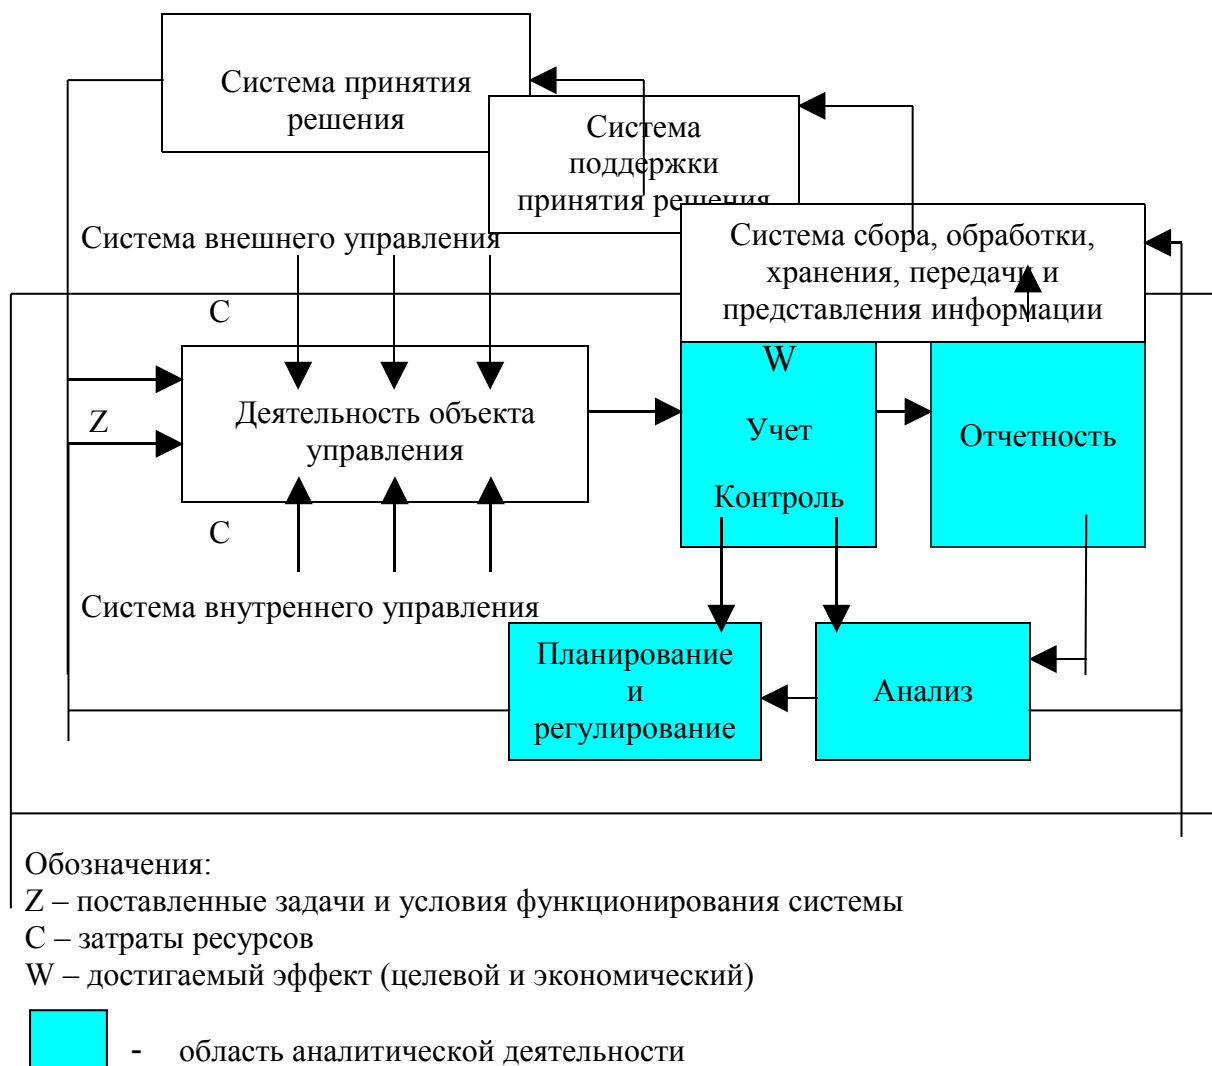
Система принятия решения

Система поддержки принятия решения

Система внешнего управления

Система сбора, обработки, хранения, передачи и представления информации

C

W

Z

Деятельность объекта управления

Учет

Контроль

Отчетность

C

Система внутреннего управления

Планирование и регулирование

Анализ

Обозначения:
Z – поставленные задачи и условия функционирования системы
C – затраты ресурсов
W – достигаемый эффект (целевой и экономический)

- область аналитической деятельности